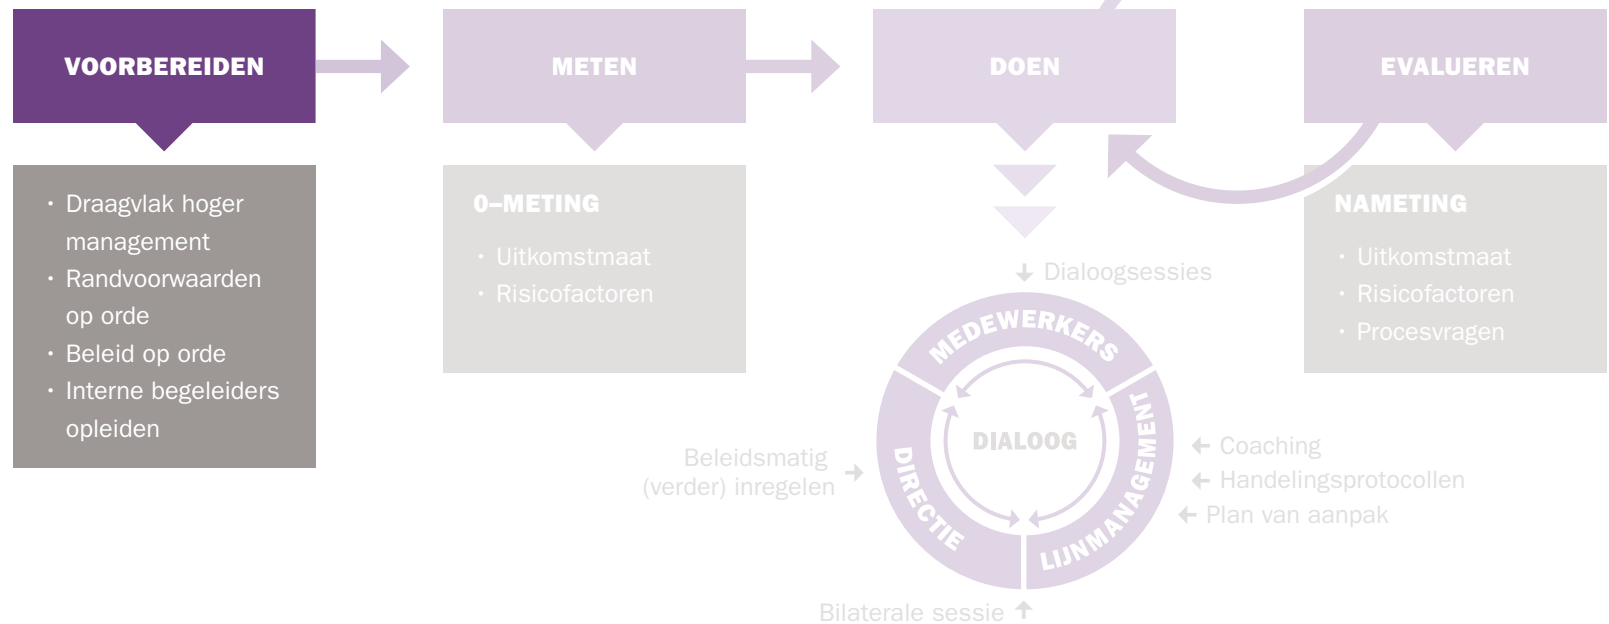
VOORBEREIDEN

METEN

DOEN

EVALUEREN

• Draagvlak hoger management
• Randvoorwaarden op orde
• Beleid op orde
• Interne begeleiders opleiden

0–METING

• Uitkomstmaat
• Risicofactoren

Dialoogsessies

NAMETING

• Uitkomstmaat
• Risicofactoren
• Procesvragen

MEDEWERKERS

DIALOOG

LIJNMANAGEMENT

DIRECTIE

Beleidsmatig (verder) inregelen

Coaching
Handelingsprotocollen
Plan van aanpak

Bilaterale sessie